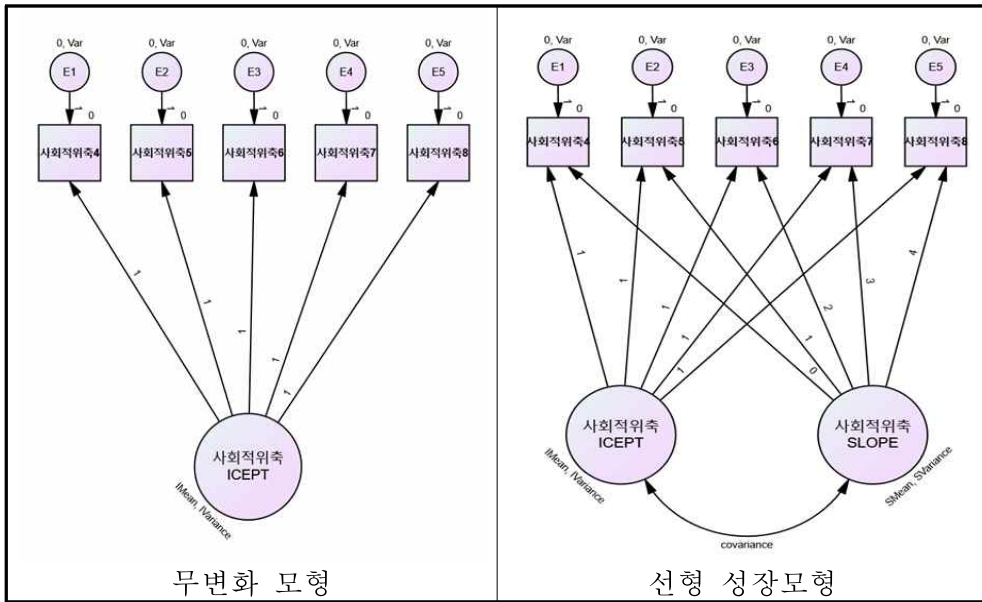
0, Var
E1
0
사회적위축4

0, Var
E2
0
사회적위축5

0, Var
E3
0
사회적위축6

0, Var
E4
0
사회적위축7

0, Var
E5
0
사회적위축8

1
1
1
1
1

사회적위축
ICEPT
IMean, IVariance

무변화 모형

0, Var
E1
0
사회적위축4

0, Var
E2
0
사회적위축5

0, Var
E3
0
사회적위축6

0, Var
E4
0
사회적위축7

0, Var
E5
0
사회적위축8

1
1
1
1
1
0
1
2
3
4

사회적위축
ICEPT
IMean, IVariance

사회적위축
SLOPE
SMean, SVariance

covariance

선형 성장모형